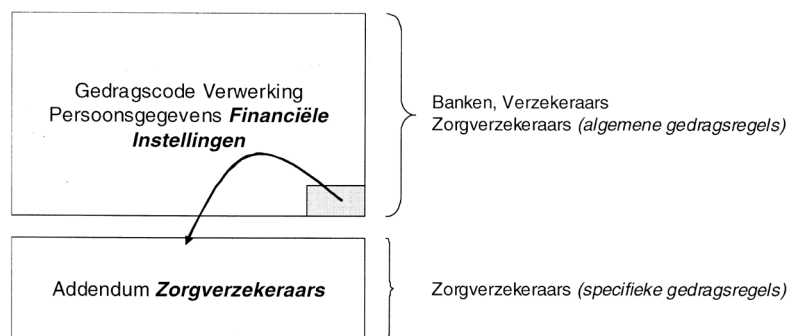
Gedragscode Verwerking Persoonsgegevens ***Financiële Instellingen***

Banken, Verzekeraars
Zorgverzekeraars *(algemene gedragsregels)*

Addendum ***Zorgverzekeraars***

Zorgverzekeraars *(specifieke gedragsregels)*